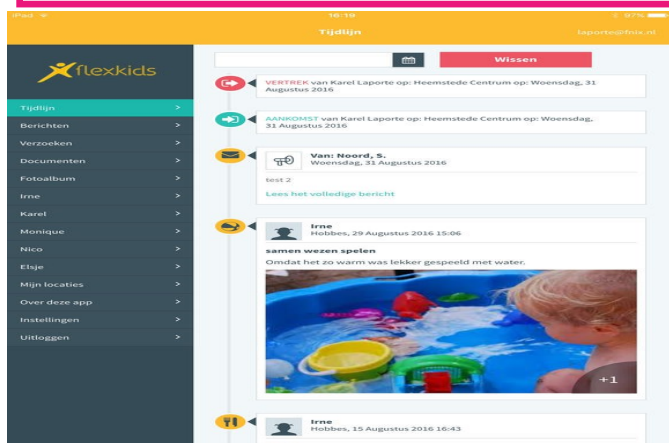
iPad 16:19 97%

Tijdlijn

laporte@fnix.nl

flexkids

Tijdlijn >
Berichten >
Verzoeken >
Documenten >
Fotoalbum >
Irne >
Karel >
Monique >
Nico >
Elsje >
Mijn locaties >
Over deze app >
Instellingen >
Uitloggen >

Wissen

VERTREK van Karel Laporte op: Heemstede Centrum op: Woensdag, 31 Augustus 2016

AANKOMST van Karel Laporte op: Heemstede Centrum op: Woensdag, 31 Augustus 2016

Van: Noord, S.
Woensdag, 31 Augustus 2016

test 2

Lees het volledige bericht

Irne
Hobbes, 29 Augustus 2016 15:06

samen wezen spelen

Omdat het zo warm was lekker gespeeld met water.

+1

Irne
Hobbes, 15 Augustus 2016 16:43